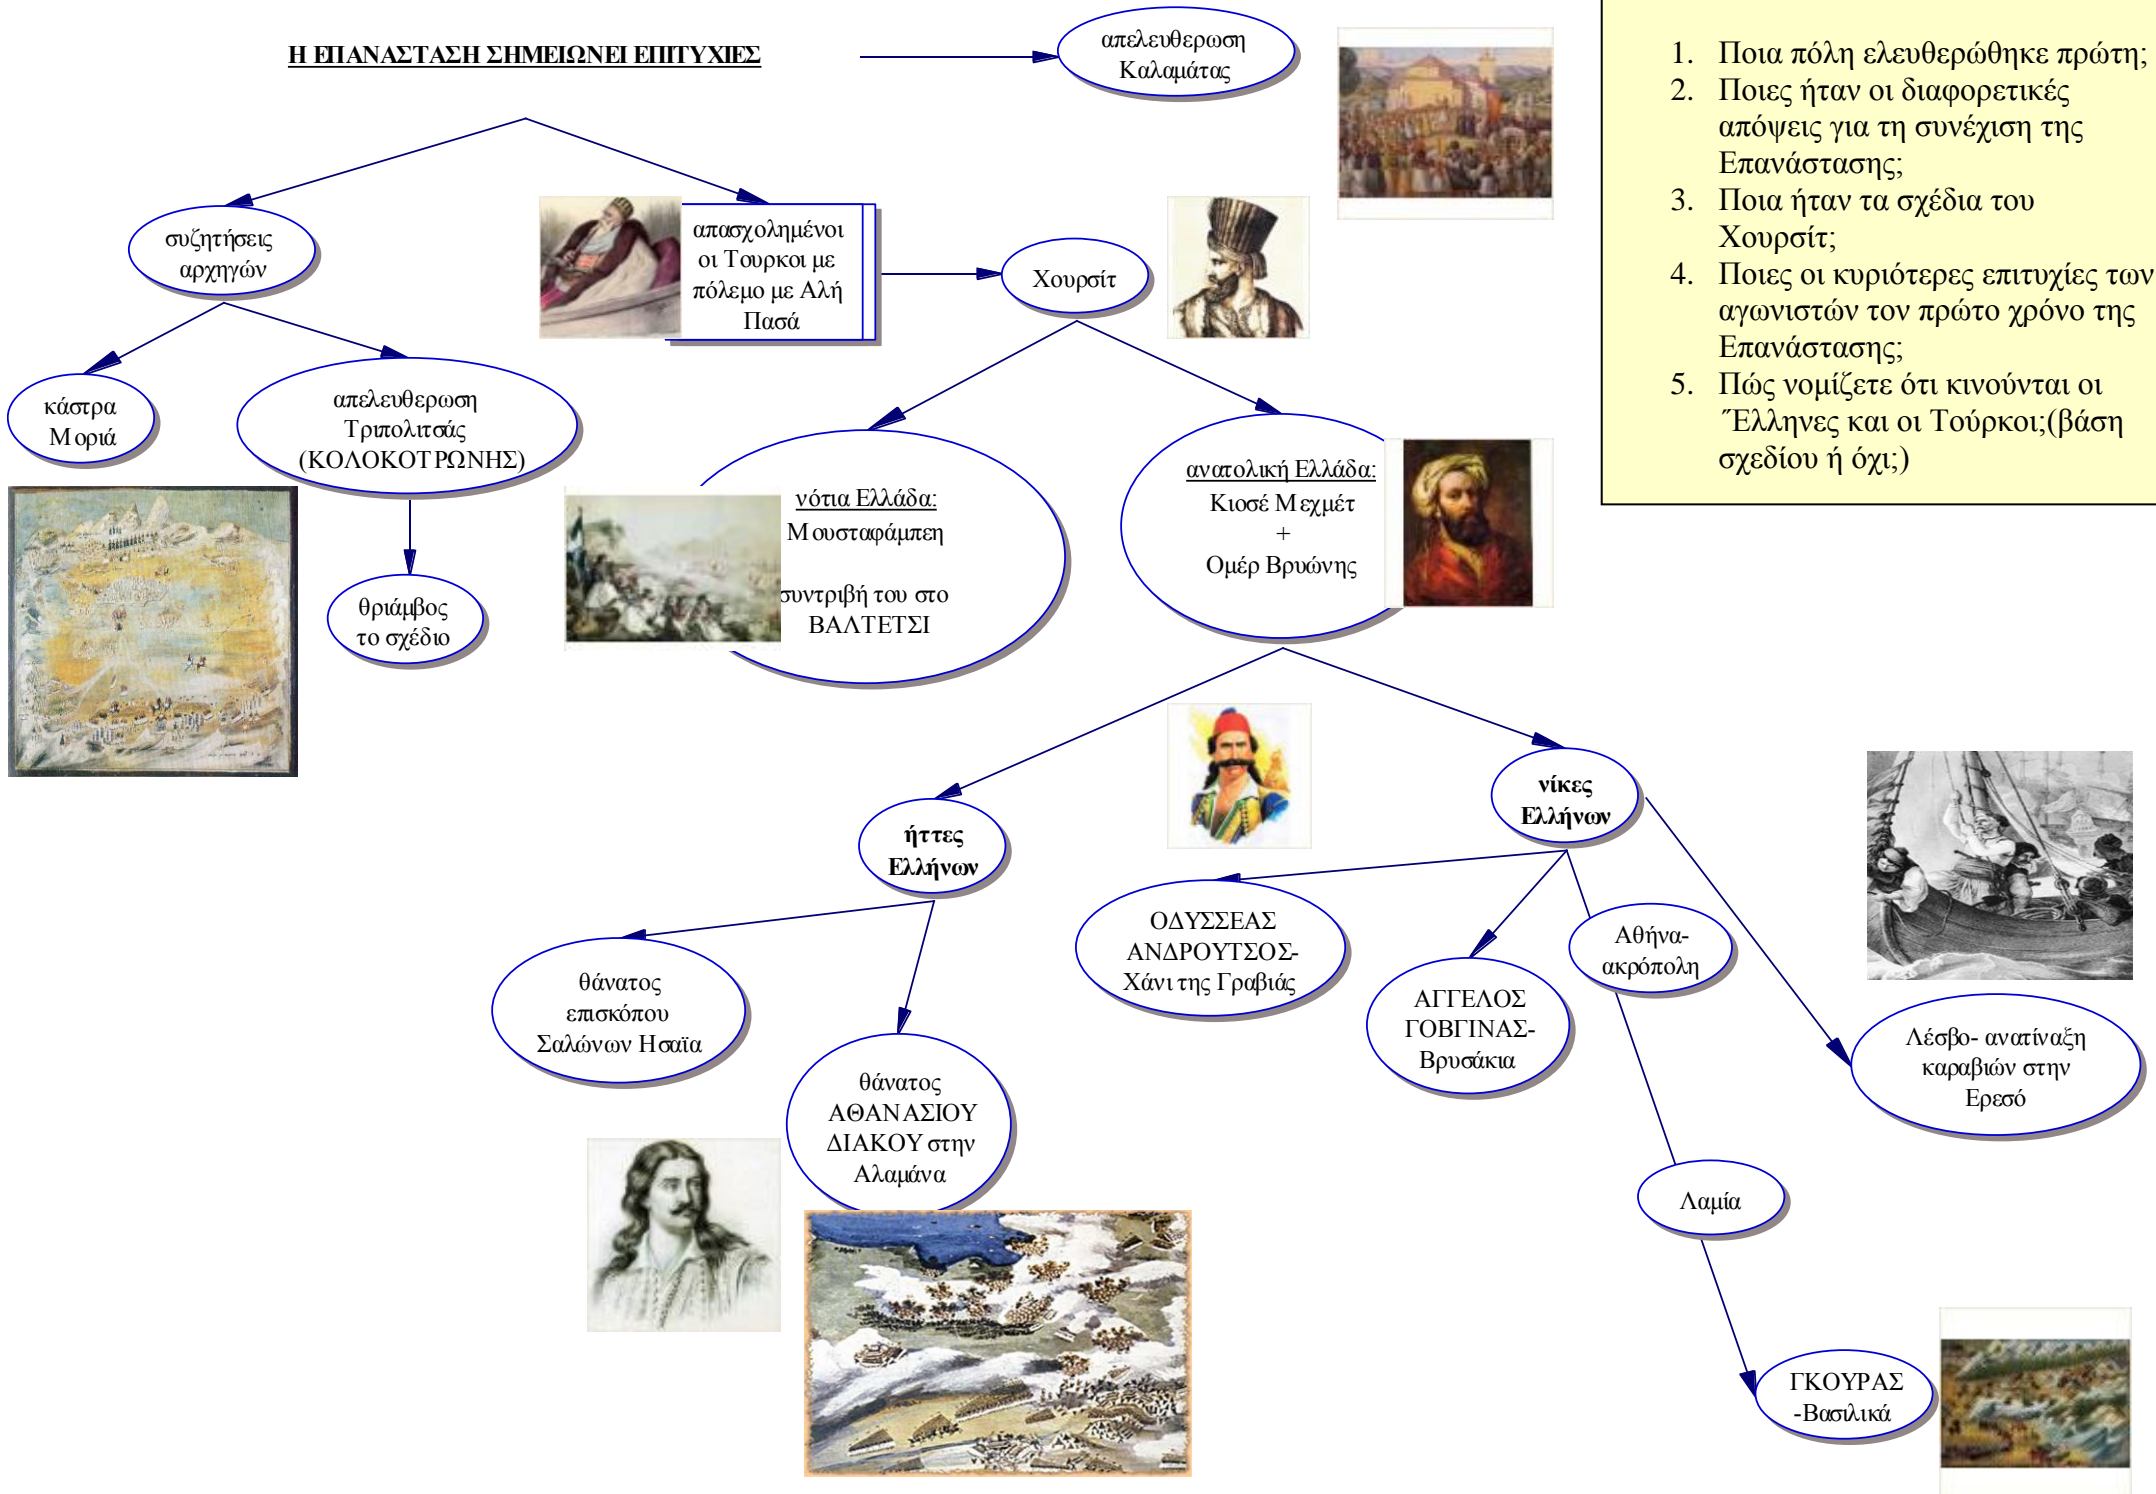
Η ΕΠΑΝΑΣΤΑΣΗ ΣΗΜΕΙΩΝΕΙ ΕΠΙΤΥΧΙΕΣ

απελευθερωση Καλαμάτας

1. Ποια πόλη ελευθερώθηκε πρώτη;
2. Ποιες ήταν οι διαφορετικές απόψεις για τη συνέχιση της Επανάστασης;
3. Ποια ήταν τα σχέδια του Χουρσίτ;
4. Ποιες οι κυριότερες επιτυχίες των αγωνιστών τον πρώτο χρόνο της Επανάστασης;
5. Πώς νομίζετε ότι κινούνται οι Έλληνες και οι Τούρκοι;(βάση σχεδίου ή όχι;)

συζητήσεις αρχηγών

απασχολημένοι οι Τουρκοι με πόλεμο με Αλή Πασά

Χουρσίτ

κάστρα Μοριά

απελευθερωση Τριπολιτσάς (ΚΟΛΟΚΟΤΡΩΝΗΣ)

θριάμβος το σχέδιο

νότια Ελλάδα: Μουσταφάμπεη

συντριβή του στο ΒΑΛΤΕΤΣΙ

ανατολική Ελλάδα: Κιοσέ Μεχμέτ + Ομέρ Βρυώνης

ήττες Ελλήνων

νίκες Ελλήνων

ΟΔΥΣΣΕΑΣ ΑΝΔΡΟΥΤΣΟΣ- Χάνι της Γραβιάς

Αθήνα- ακρόπολη

θάνατος επισκόπου Σαλώνων Ησαϊα

ΑΓΓΕΛΟΣ ΓΟΒΓΙΝΑΣ- Βρυσάκια

Λέσβο- ανατίναξη καραβιών στην Ερεσό

θάνατος ΑΘΑΝΑΣΙΟΥ ΔΙΑΚΟΥ στην Αλαμάνα

Λαμία

ΓΚΟΥΡΑΣ -Βασιλικά